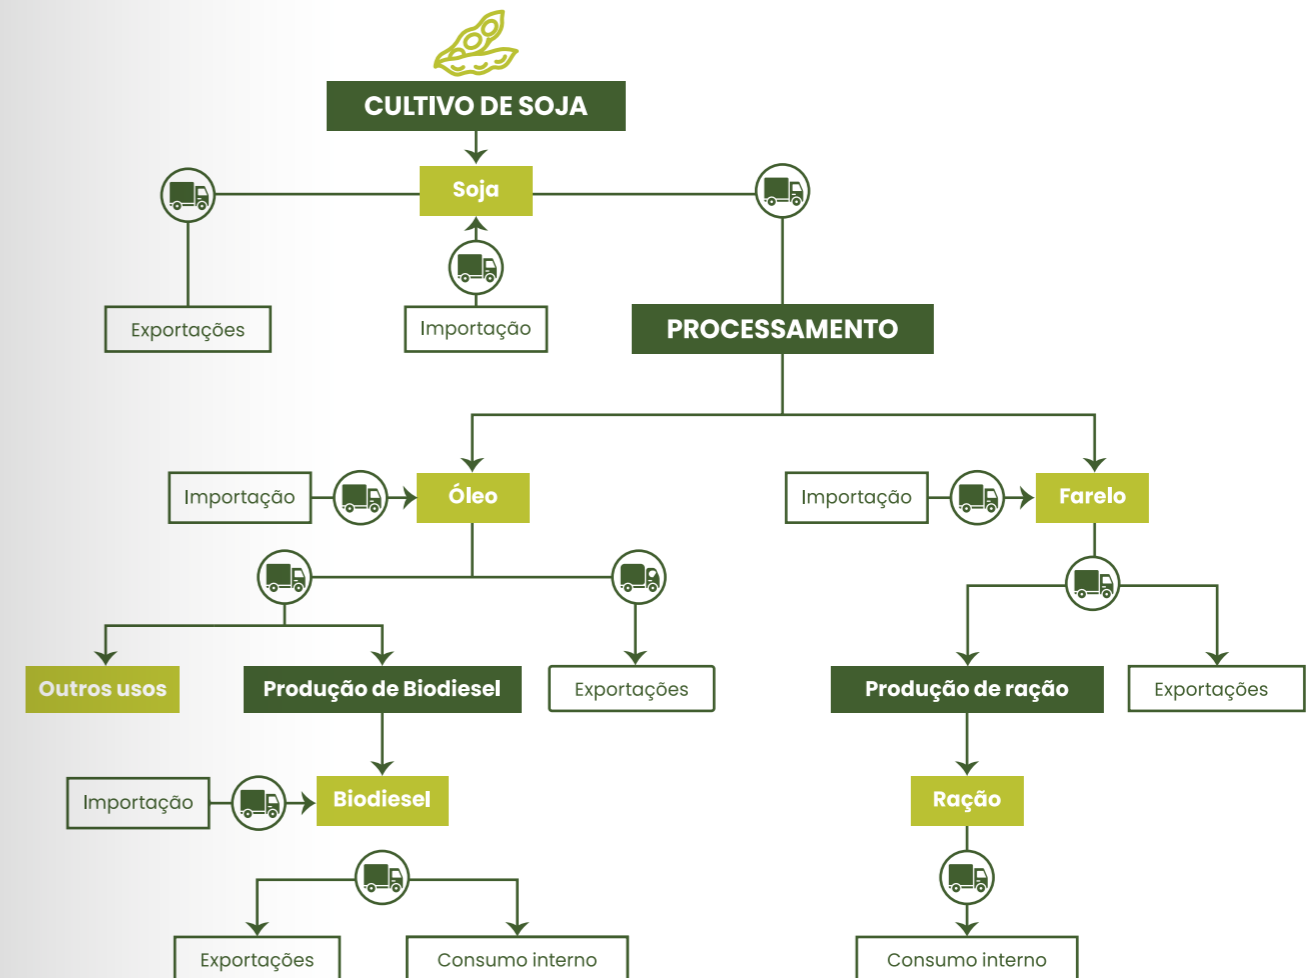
CULTIVO DE SOJA

Soja

Exportações

Importação

PROCESSAMENTO

Importação

Óleo

Importação

Farelo

Outros usos

Produção de Biodiesel

Exportações

Produção de ração

Exportações

Importação

Biodiesel

Ração

Exportações

Consumo interno

Consumo interno